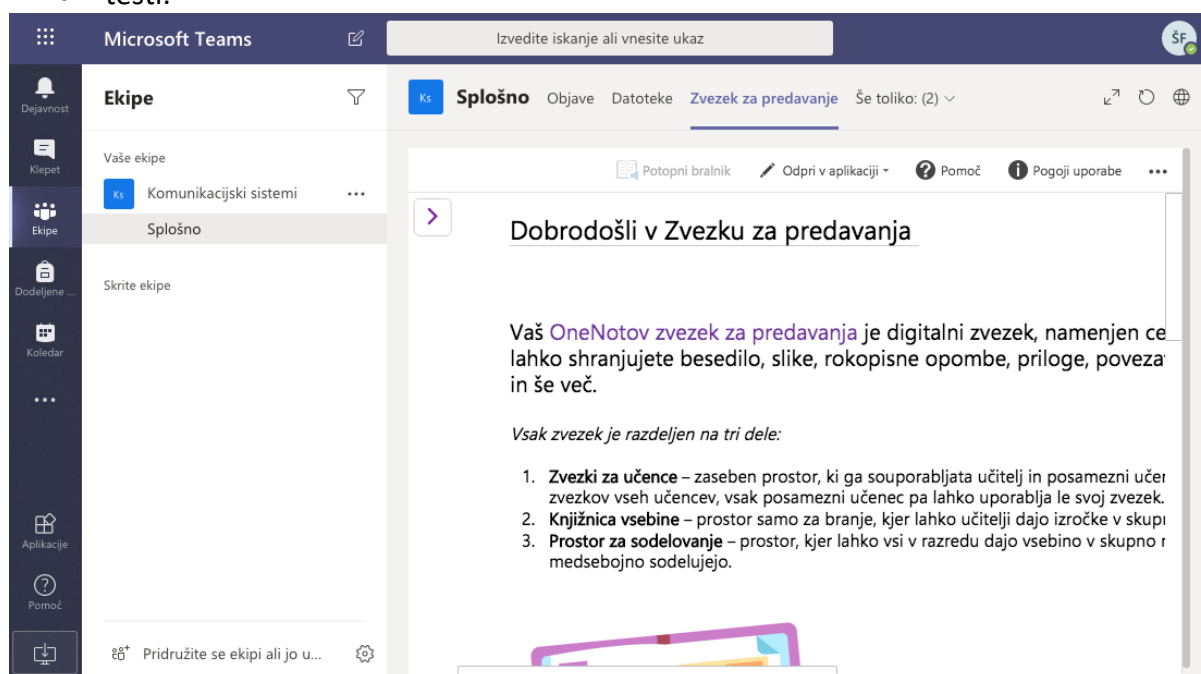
testi.

Microsoft Teams

Izvedite iskanje ali vnesite ukaz

ŠF

Dejavnost

Klepet

Ekipe

Dodeljene ...

Koledar

...

Aplikacije

Pomoč

Ekipe

Vaše ekipe

Ks Komunikacijski sistemi ...

Splošno

Skrite ekipe

Pridružite se ekipi ali jo u...

Ks Splošno Objave Datoteke Zvezek za predavanje Še toliko: (2)

Potopni bralnik Odpri v aplikaciji Pomoč Pogoji uporabe ...

Dobrodošli v Zvezku za predavanja

Vaš OneNotov zvezek za predavanja je digitalni zvezek, namenjen ce lahko shranjujete besedilo, slike, rokopisne opombe, priloge, poveza in še več.

Vsak zvezek je razdeljen na tri dele:

1. **Zvezki za učence** – zaseben prostor, ki ga souporabljata učitelj in posamezni učer zvezkov vseh učencev, vsak posamezni učenec pa lahko uporablja le svoj zvezek.
2. **Knjižnica vsebine** – prostor samo za branje, kjer lahko učitelji dajo izročke v skupı
3. **Prostor za sodelovanje** – prostor, kjer lahko vsi v razredu dajo vsebino v skupno r medsebojno sodelujejo.